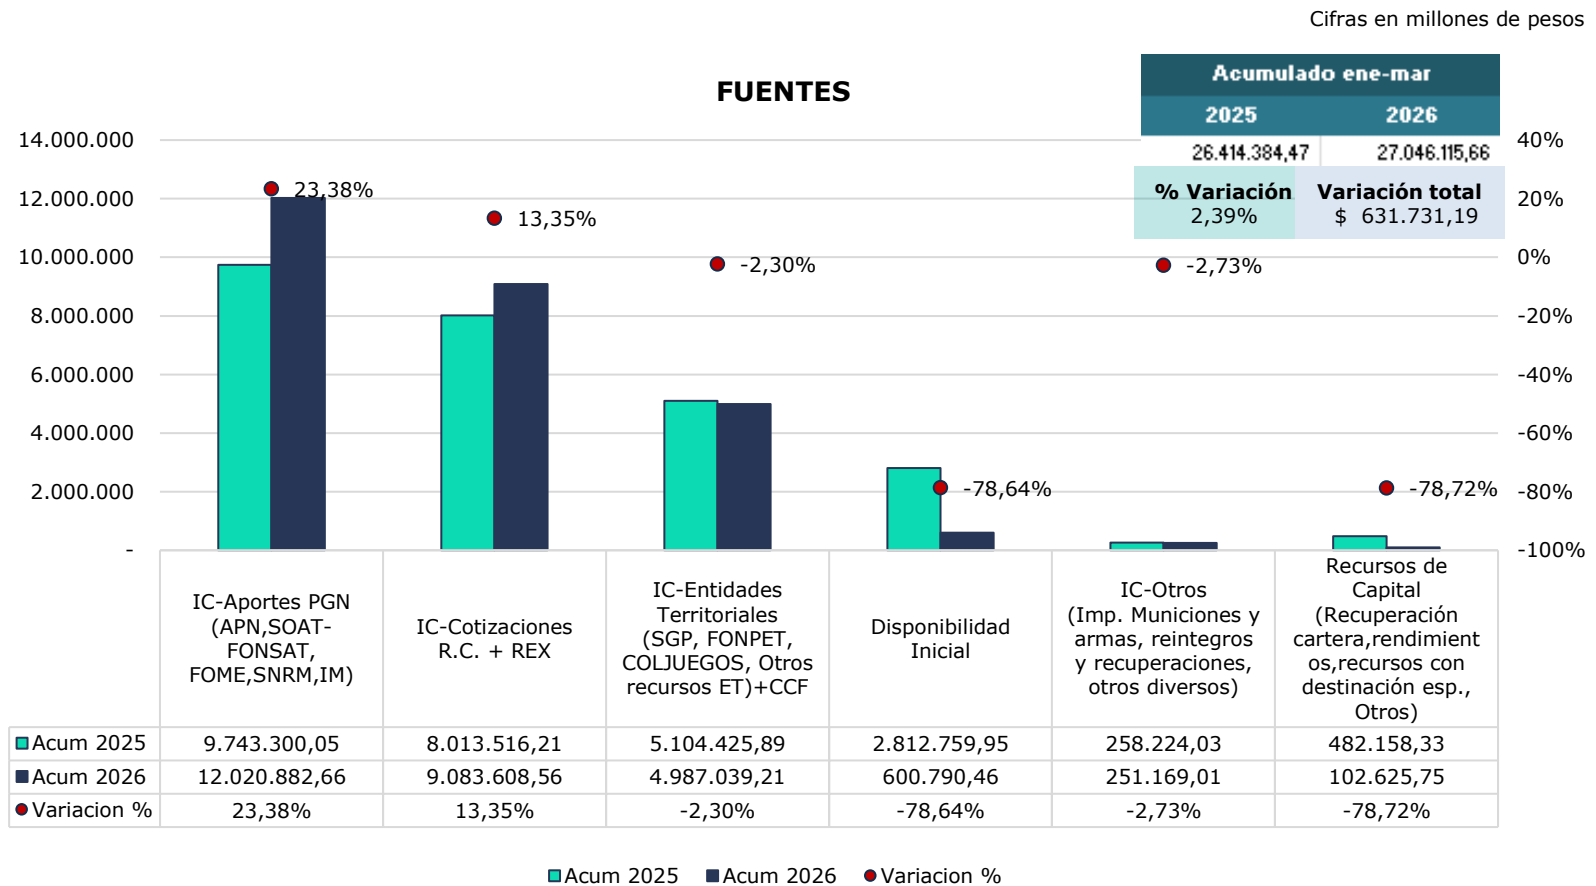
Cifras en millones de pesos

FUENTES

| Acumulado ene-mar | |
|---|---|
| 2025 | 2026 |
| 26.414.384,47 | 27.046.115,66 |
| % Variación 2,39% | Variación total $ 631.731,19 |

14.000.000
12.000.000
10.000.000
8.000.000
6.000.000
4.000.000
2.000.000
-

40%
20%
0%
-20%
-40%
-60%
-80%
-100%

23,38%
13,35%
-2,30%
-78,64%
-2,73%
-78,72%

| | IC-Aportes PGN (APN,SOAT-FONSAT, FOME,SNRM,IM) | IC-Cotizaciones R.C. + REX | IC-Entidades Territoriales (SGP, FONPET, COLJUEGOS, Otros recursos ET)+CCF | Disponibilidad Inicial | IC-Otros (Imp. Municiones y armas, reintegros y recuperaciones, otros diversos) | Recursos de Capital (Recuperación cartera,rendimientos,recursos con destinación esp., Otros) |
|---|---|---|---|---|---|---|
| Acum 2025 | 9.743.300,05 | 8.013.516,21 | 5.104.425,89 | 2.812.759,95 | 258.224,03 | 482.158,33 |
| Acum 2026 | 12.020.882,66 | 9.083.608,56 | 4.987.039,21 | 600.790,46 | 251.169,01 | 102.625,75 |
| Variacion % | 23,38% | 13,35% | -2,30% | -78,64% | -2,73% | -78,72% |

Acum 2025 Acum 2026 Variacion %